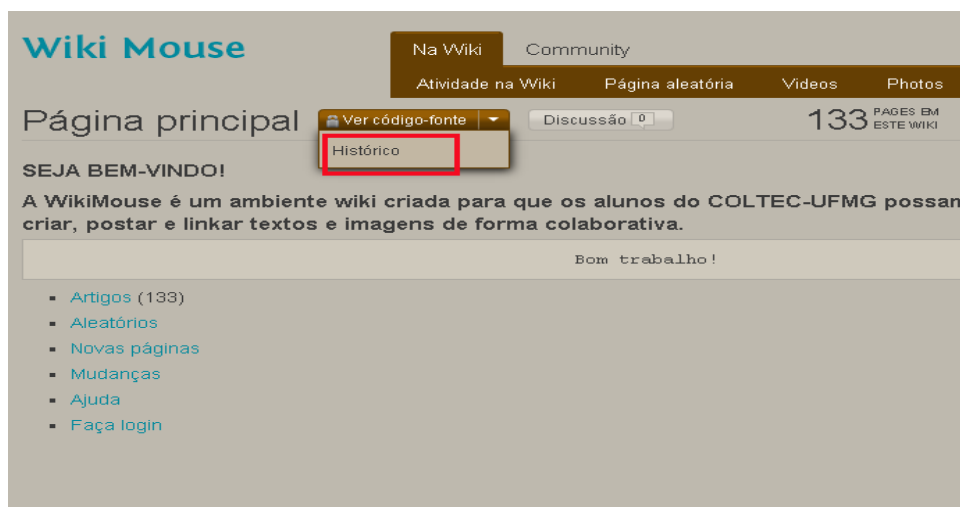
Wiki Mouse

Na Wiki Community

Atividade na Wiki Página aleatória Videos Photos

Página principal Ver código-fonte Discussão 0 133 PAGES EM ESTE WIKI

Histórico

SEJA BEM-VINDO!

A WikiMouse é um ambiente wiki criada para que os alunos do COLTEC-UFMG possan criar, postar e linkar textos e imagens de forma colaborativa.

Bom trabalho!

- Artigos (133)
- Aleatórios
- Novas páginas
- Mudanças
- Ajuda
- Faça login